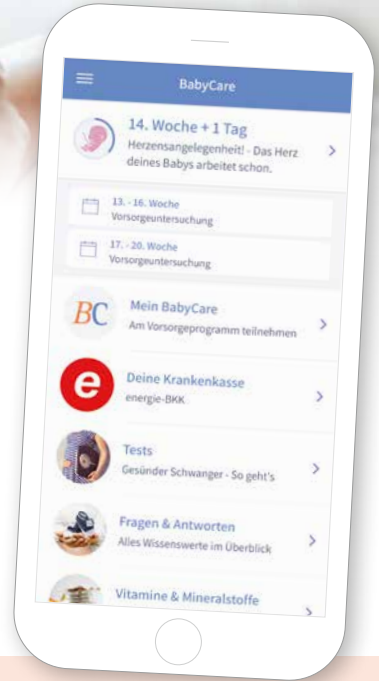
BabyCare

14. Woche + 1 Tag
Herzensangelegenheit! - Das Herz deines Babys arbeitet schon.

13. - 16. Woche
Vorsorgeuntersuchung

17. - 20. Woche
Vorsorgeuntersuchung

BC
Mein BabyCare
Am Vorsorgeprogramm teilnehmen

e
Deine Krankenkasse
energie-BKK

Tests
Gesünder Schwanger - So geht's

Fragen & Antworten
Alles Wissenswerte im Überblick

Vitamine & Mineralstoffe